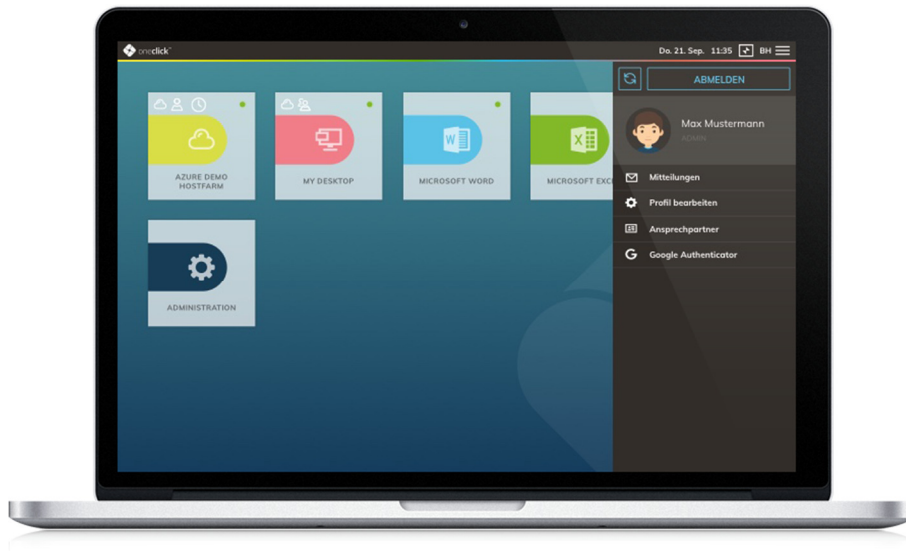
oneclick

Do. 21. Sep. 11:35 BH

AZURE DEMO HOSTFARM

MY DESKTOP

MICROSOFT WORD

MICROSOFT EXC

ADMINISTRATION

ABMELDEN

Max Mustermann

ADMIN

Mitteilungen

Profil bearbeiten

Ansprechpartner

Google Authenticator